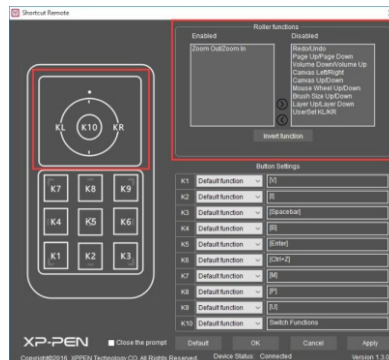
Shortcut Remote

Roller functions
Enabled
Zoom Out/Zoom In
Disabled
Redo/Undo
Page Up/Page Down
Volume Down/Volume Up
Canvas Left/Right
Canvas Up/Down
Mouse Wheel Up/Down
Brush Size Up/Down
Layer Up/Layer Down
UserSet KL/KR
Invert function

KL K10 KR
K7 K8 K9
K4 K5 K6
K1 K2 K3

Button Settings
K1 Default function [V]
K2 Default function [B]
K3 Default function [Spacebar]
K4 Default function [R]
K5 Default function [Enter]
K6 Default function [Ctrl+Z]
K7 Default function [M]
K8 Default function [P]
K9 Default function [U]
K10 Default function Switch Functions

XP-PEN
Close the prompt
Default
OK
Cancel
Apply
Copyright@2016 XPPEN Technology CO. All Rights Reserved.
Device Status: Connected
Version 1.3.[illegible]